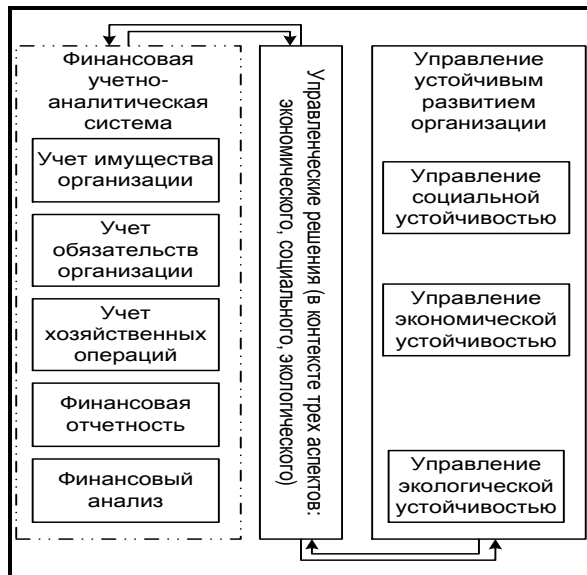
Финансовая учетно-аналитическая система

Учет имущества организации

Учет обязательств организации

Учет хозяйственных операций

Финансовая отчетность

Финансовый анализ

Управленческие решения (в контексте трех аспектов: экономического, социального, экологического)

Управление устойчивым развитием организации

Управление социальной устойчивостью

Управление экономической устойчивостью

Управление экологической устойчивостью